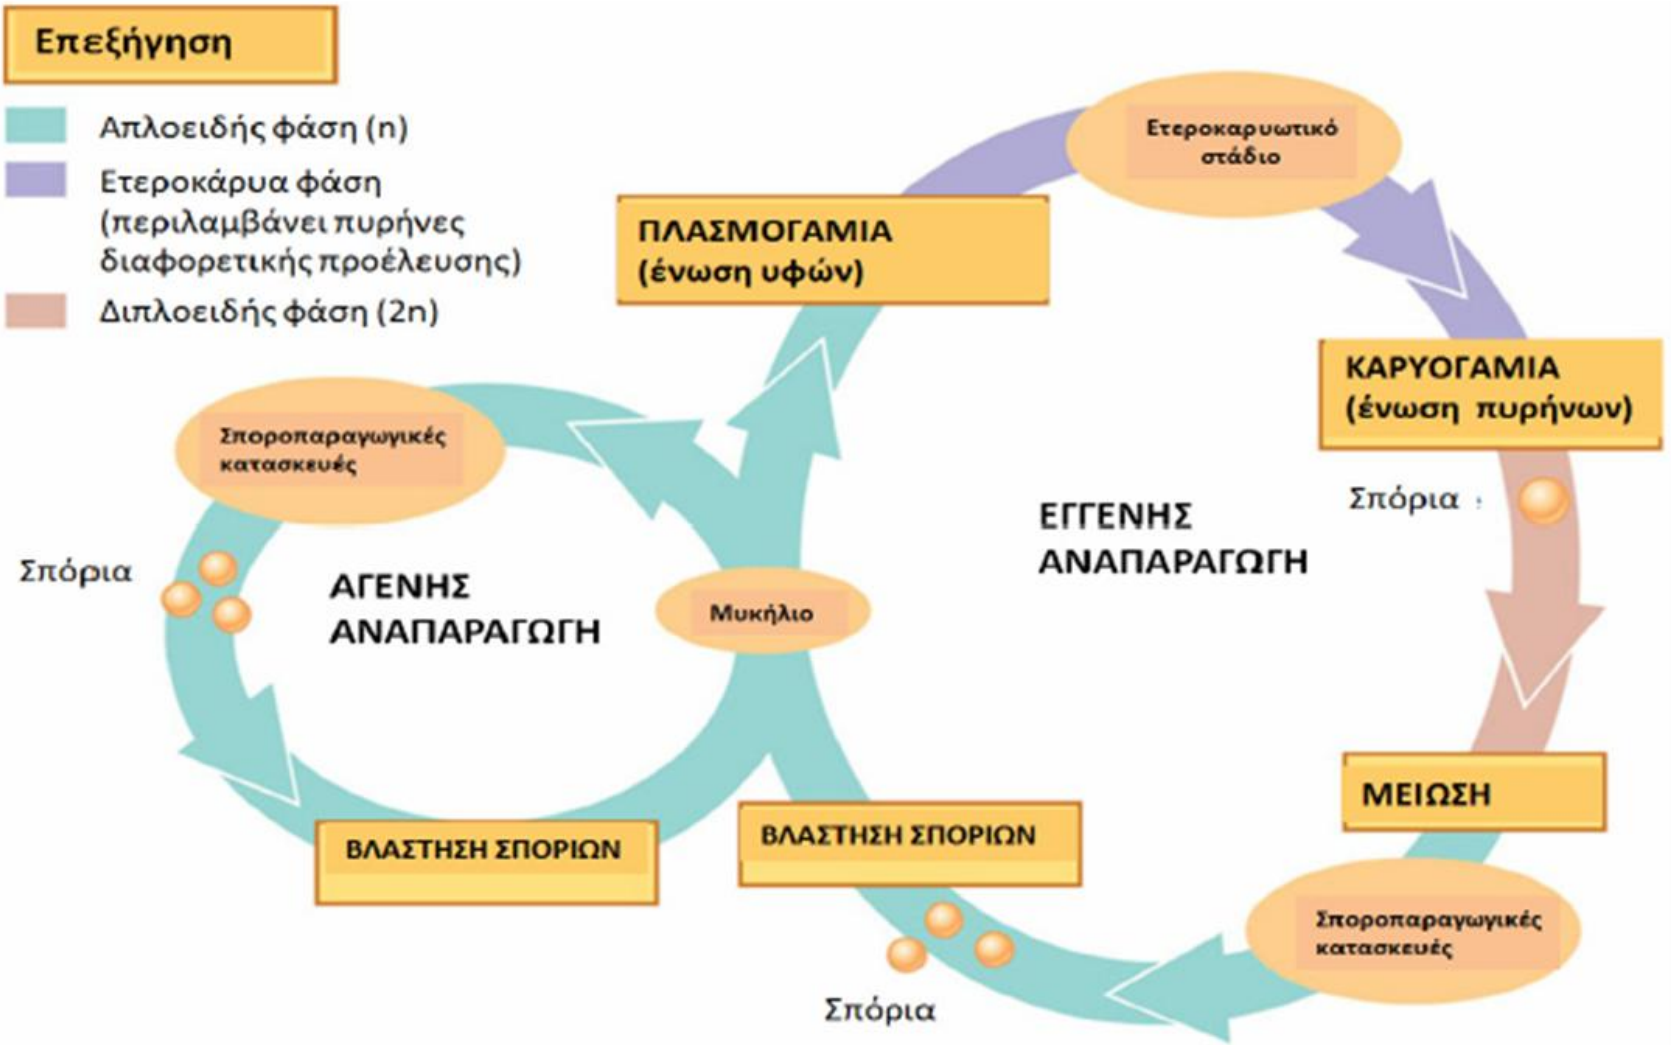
Επεξήγηση

Απλοειδής φάση (n)

Ετεροκάρυα φάση (περιλαμβάνει πυρήνες διαφορετικής προέλευσης)

Διπλοειδής φάση (2n)

Ετεροκαρυωτικό στάδιο

ΠΛΑΣΜΟΓΑΜΙΑ (ένωση υφών)

ΚΑΡΥΟΓΑΜΙΑ (ένωση πυρήνων)

Σπόρια

Σποροπαραγωγικές κατασκευές

ΕΓΓΕΝΗΣ ΑΝΑΠΑΡΑΓΩΓΗ

Σπόρια

ΑΓΕΝΗΣ ΑΝΑΠΑΡΑΓΩΓΗ

Μυκήλιο

ΜΕΙΩΣΗ

ΒΛΑΣΤΗΣΗ ΣΠΟΡΙΩΝ

ΒΛΑΣΤΗΣΗ ΣΠΟΡΙΩΝ

Σποροπαραγωγικές κατασκευές

Σπόρια